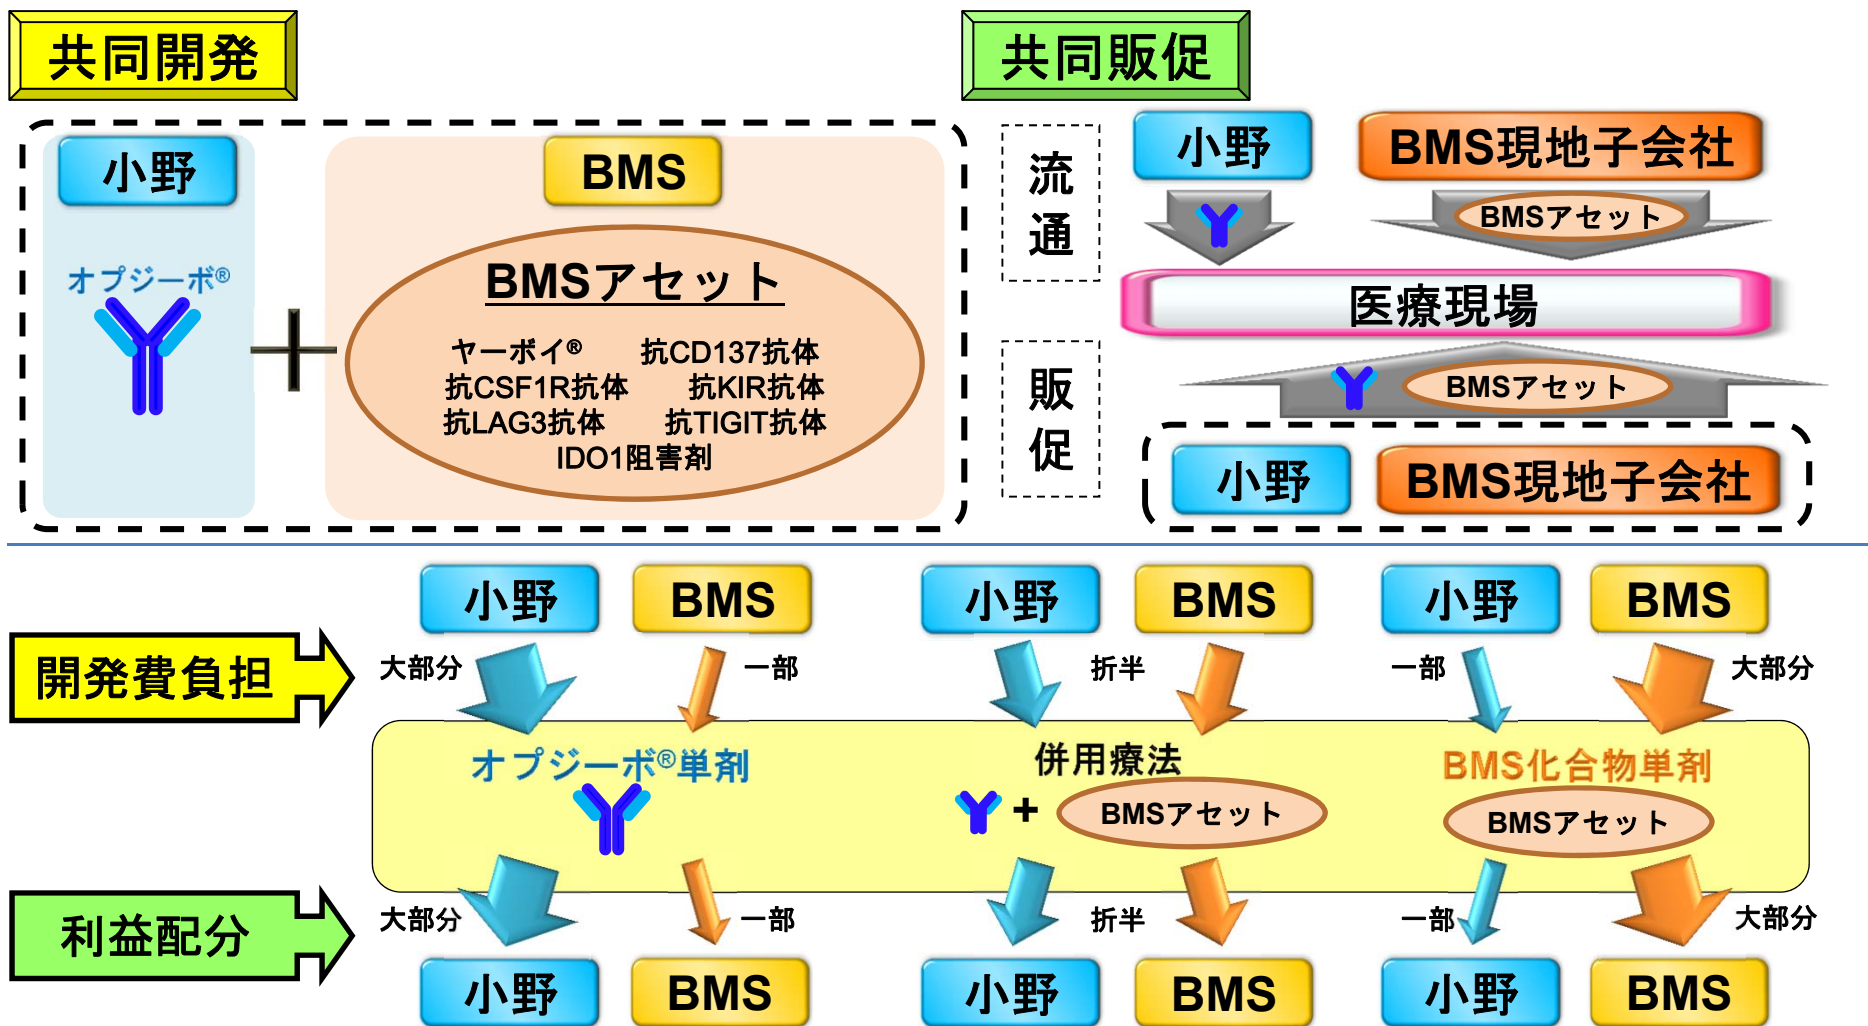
共同開発

小野

オプジーボ®

BMS

BMSアセット

ヤーボイ® 抗CD137抗体
抗CSF1R抗体 抗KIR抗体
抗LAG3抗体 抗TIGIT抗体
IDO1阻害剤

共同販促

流通

小野

BMS現地子会社

BMSアセット

医療現場

BMSアセット

販促

小野

BMS現地子会社

開発費負担

小野 BMS 小野 BMS 小野 BMS

大部分 一部 折半 一部 大部分

オプジーボ®単剤

併用療法

+ BMSアセット

BMS化合物単剤

BMSアセット

利益配分

大部分 一部 折半 一部 大部分

小野 BMS 小野 BMS 小野 BMS